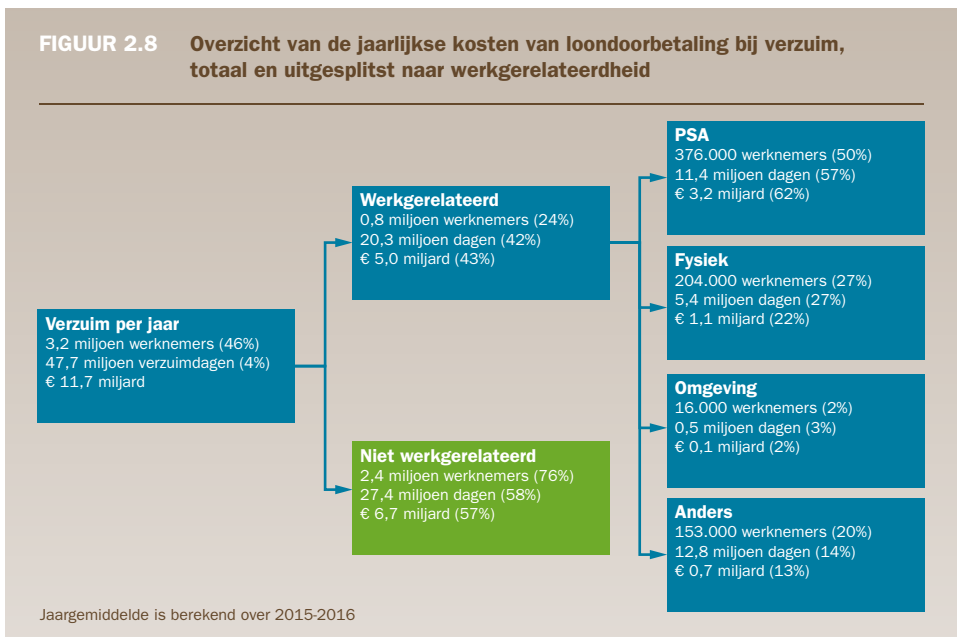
FIGUUR 2.8 Overzicht van de jaarlijkse kosten van loondoorbetaling bij verzuim, totaal en uitgesplitst naar werkgerelateerdheid

Verzuim per jaar
3,2 miljoen werknemers (46%)
47,7 miljoen verzuimdagen (4%)
€ 11,7 miljard

Werkgerelateerd
0,8 miljoen werknemers (24%)
20,3 miljoen dagen (42%)
€ 5,0 miljard (43%)

Niet werkgerelateerd
2,4 miljoen werknemers (76%)
27,4 miljoen dagen (58%)
€ 6,7 miljard (57%)

PSA
376.000 werknemers (50%)
11,4 miljoen dagen (57%)
€ 3,2 miljard (62%)

Fysiek
204.000 werknemers (27%)
5,4 miljoen dagen (27%)
€ 1,1 miljard (22%)

Omgeving
16.000 werknemers (2%)
0,5 miljoen dagen (3%)
€ 0,1 miljard (2%)

Anders
153.000 werknemers (20%)
12,8 miljoen dagen (14%)
€ 0,7 miljard (13%)

Jaargemiddelde is berekend over 2015-2016